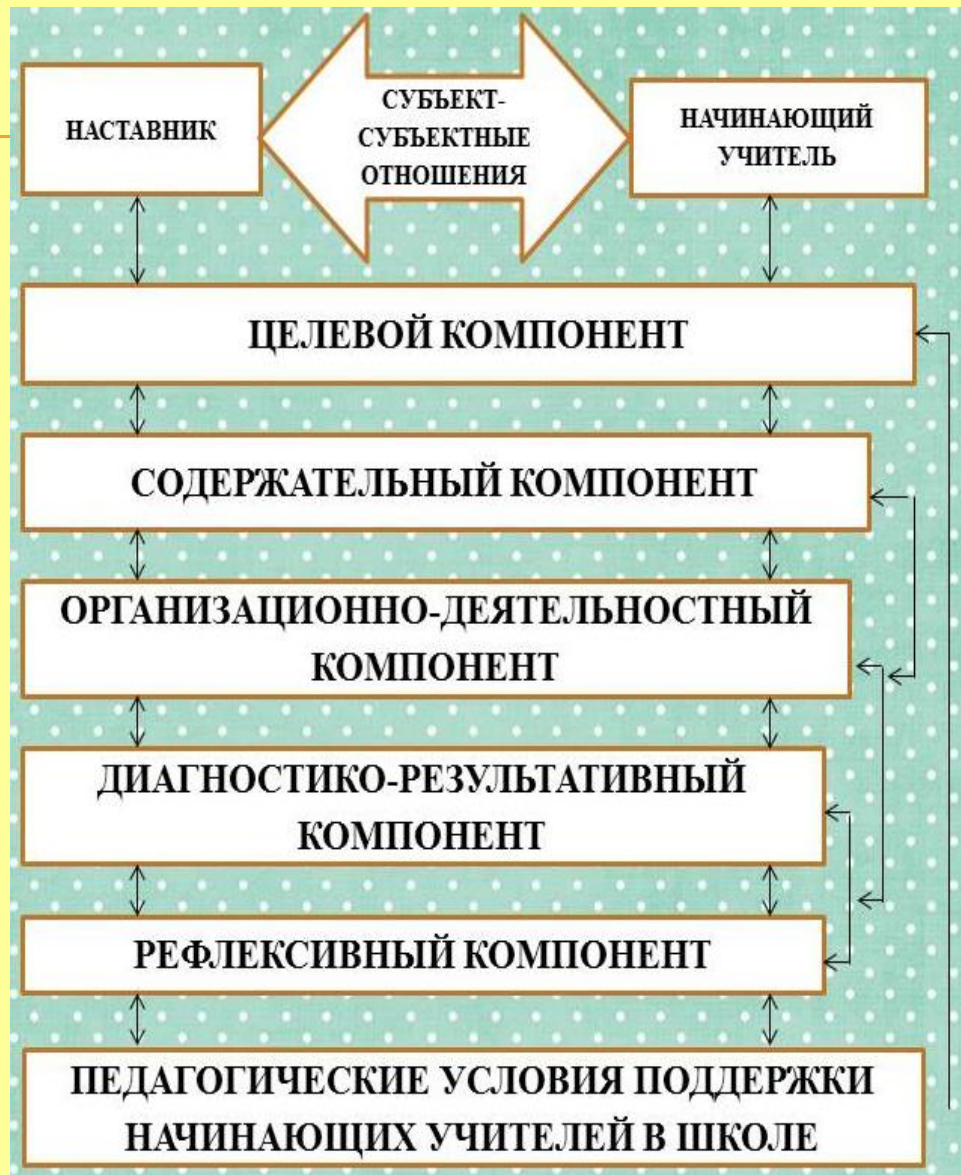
НАСТАВНИК

СУБЪЕКТ-СУБЪЕКТНЫЕ ОТНОШЕНИЯ

НАЧИНАЮЩИЙ УЧИТЕЛЬ

ЦЕЛЕВОЙ КОМПОНЕНТ

СОДЕРЖАТЕЛЬНЫЙ КОМПОНЕНТ

ОРГАНИЗАЦИОННО-ДЕЯТЕЛЬНОСТНЫЙ КОМПОНЕНТ

ДИАГНОСТИКО-РЕЗУЛЬТАТИВНЫЙ КОМПОНЕНТ

РЕФЛЕКСИВНЫЙ КОМПОНЕНТ

ПЕДАГОГИЧЕСКИЕ УСЛОВИЯ ПОДДЕРЖКИ НАЧИНАЮЩИХ УЧИТЕЛЕЙ В ШКОЛЕ